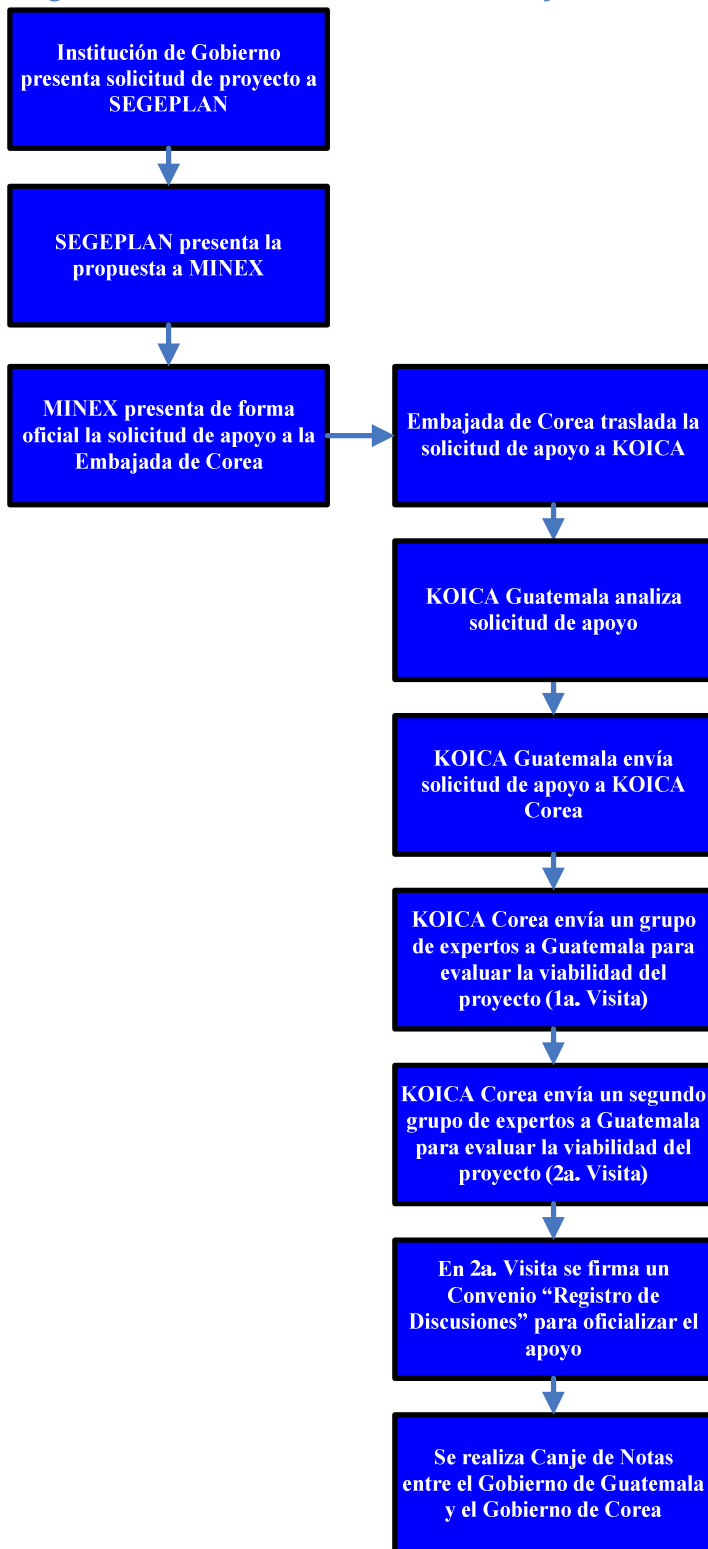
Institución de Gobierno presenta solicitud de proyecto a SEGEPLAN

SEGEPLAN presenta la propuesta a MINEX

MINEX presenta de forma oficial la solicitud de apoyo a la Embajada de Corea

Embajada de Corea traslada la solicitud de apoyo a KOICA

KOICA Guatemala analiza solicitud de apoyo

KOICA Guatemala envía solicitud de apoyo a KOICA Corea

KOICA Corea envía un grupo de expertos a Guatemala para evaluar la viabilidad del proyecto (1a. Visita)

KOICA Corea envía un segundo grupo de expertos a Guatemala para evaluar la viabilidad del proyecto (2a. Visita)

En 2a. Visita se firma un Convenio “Registro de Discusiones” para oficializar el apoyo

Se realiza Canje de Notas entre el Gobierno de Guatemala y el Gobierno de Corea